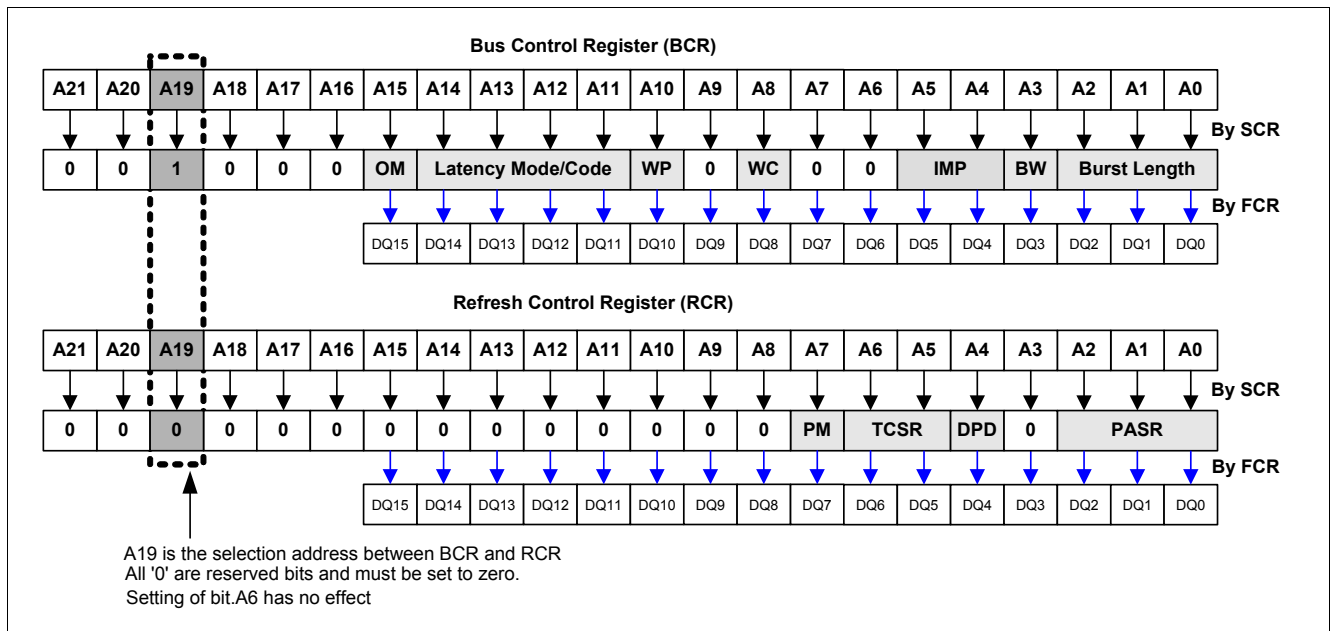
Bus Control Register (BCR)

| A21 | A20 | A19 | A18 | A17 | A16 | A15 | A14 | A13 | A12 | A11 | A10 | A9 | A8 | A7 | A6 | A5 | A4 | A3 | A2 | A1 | A0 |
|---|---|---|---|---|---|---|---|---|---|---|---|---|---|---|---|---|---|---|---|---|---|

By SCR

| 0 | 0 | 1 | 0 | 0 | 0 | OM | Latency Mode/Code | WP | 0 | WC | 0 | 0 | IMP | BW | Burst Length |
|---|---|---|---|---|---|---|---|---|---|---|---|---|---|---|---|

By FCR

| DQ15 | DQ14 | DQ13 | DQ12 | DQ11 | DQ10 | DQ9 | DQ8 | DQ7 | DQ6 | DQ5 | DQ4 | DQ3 | DQ2 | DQ1 | DQ0 |
|---|---|---|---|---|---|---|---|---|---|---|---|---|---|---|---|

Refresh Control Register (RCR)

| A21 | A20 | A19 | A18 | A17 | A16 | A15 | A14 | A13 | A12 | A11 | A10 | A9 | A8 | A7 | A6 | A5 | A4 | A3 | A2 | A1 | A0 |
|---|---|---|---|---|---|---|---|---|---|---|---|---|---|---|---|---|---|---|---|---|---|

By SCR

| 0 | 0 | 0 | 0 | 0 | 0 | 0 | 0 | 0 | 0 | 0 | 0 | 0 | 0 | PM | TCSR | DPD | 0 | PASR |
|---|---|---|---|---|---|---|---|---|---|---|---|---|---|---|---|---|---|---|

By FCR

| DQ15 | DQ14 | DQ13 | DQ12 | DQ11 | DQ10 | DQ9 | DQ8 | DQ7 | DQ6 | DQ5 | DQ4 | DQ3 | DQ2 | DQ1 | DQ0 |
|---|---|---|---|---|---|---|---|---|---|---|---|---|---|---|---|

A19 is the selection address between BCR and RCR
All '0' are reserved bits and must be set to zero.
Setting of bit.A6 has no effect